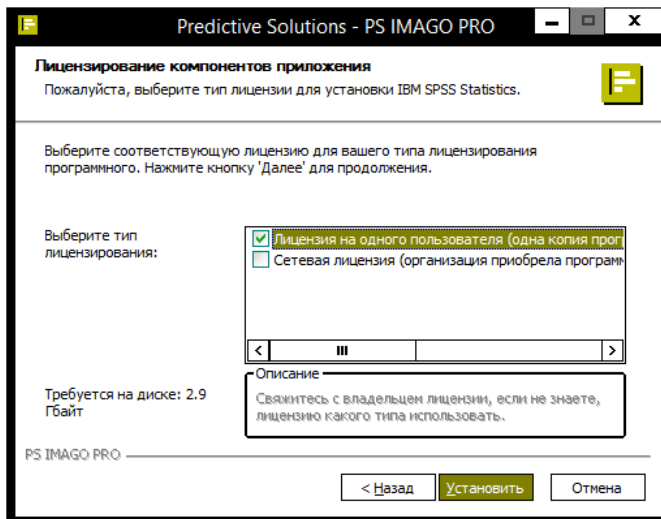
Predictive Solutions - PS IMAGO PRO

Лицензирование компонентов приложения

Пожалуйста, выберите тип лицензии для установки IBM SPSS Statistics.

Выберите соответствующую лицензию для вашего типа лицензирования программного. Нажмите кнопку 'Далее' для продолжения.

Выберите тип лицензирования:

Лицензия на одного пользователя (одна копия прог

Сетевая лицензия (организация приобрела программ

Требуется на диске: 2.9 Гбайт

Описание

Свяжитесь с владельцем лицензии, если не знаете, лицензию какого типа использовать.

PS IMAGO PRO

< Назад

Установить

Отмена